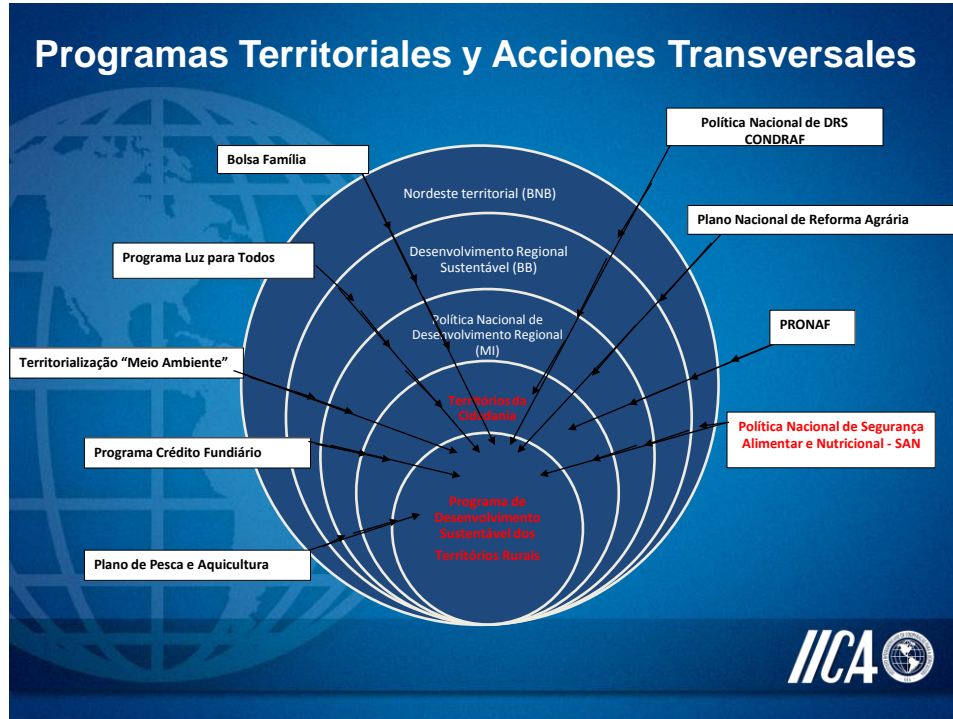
Programas Territoriales y Acciones Transversales

Bolsa Família

Política Nacional de DRS CONDRAF

Plano Nacional de Reforma Agrária

Programa Luz para Todos

PRONAF

Territorialização "Meio Ambiente"

Política Nacional de Segurança Alimentar e Nutricional - SAN

Programa Crédito Fundiário

Plano de Pesca e Aquicultura

Nordeste territorial (BNB)

Desenvolvimento Regional Sustentável (BB)

Política Nacional de Desenvolvimento Regional (MI)

Territórios da Cidadania

Programa de Desenvolvimento Sustentável dos Territórios Rurais

IICA